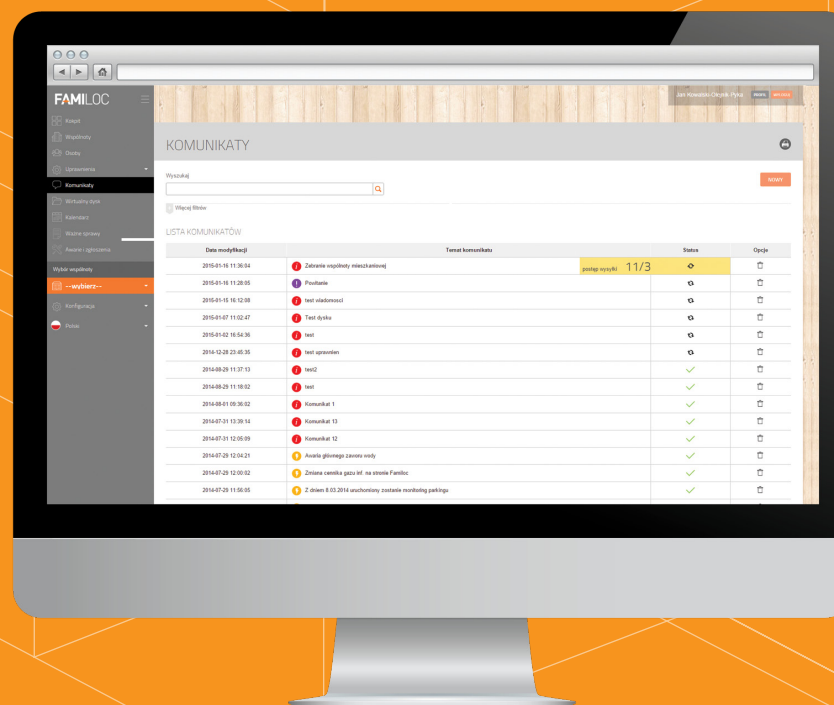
FAMILOC

Kokpit
Współlokatorzy
Dostęp
Uprawnienia
Komunikaty
Wirtualny dysk
Kalendarz
Ważne sprawy
Awarie i zgłoszenia

Wybór wspólnoty
---wybierz---
Konfiguracja
Polski

Jan Kowalski Olejnik Pyka

KOMUNIKATY

Wyszukaj

NOWY

Więcej filtrów

LISTA KOMUNIKATÓW

| Data modyfikacji | Temat komunikatu | Status | Opcje |
|---|---|---|---|
| 2015-01-16 11:36:04 | Zebranie wspólnoty mieszkaniowej | postęp wysyłki 11/3 | |
| 2015-01-16 11:28:05 | Powitanie | | |
| 2015-01-15 16:12:08 | test wiadomości | | |
| 2015-01-07 11:02:47 | Test dysku | | |
| 2015-01-02 16:54:36 | test | | |
| 2014-12-28 23:45:35 | test uprawnień | | |
| 2014-08-29 11:37:13 | test2 | | |
| 2014-08-29 11:18:02 | test | | |
| 2014-08-01 09:36:02 | Komunikat 1 | | |
| 2014-07-31 13:39:14 | Komunikat 13 | | |
| 2014-07-31 12:05:09 | Komunikat 12 | | |
| 2014-07-29 12:04:21 | Awaria głównego zaworu wody | | |
| 2014-07-29 12:00:02 | Zmiana cennika gazu inf. na stronie Familoc | | |
| 2014-07-29 11:56:05 | Z dniem 8.03.2014 uruchomiony zostanie monitoring parkingu | | |